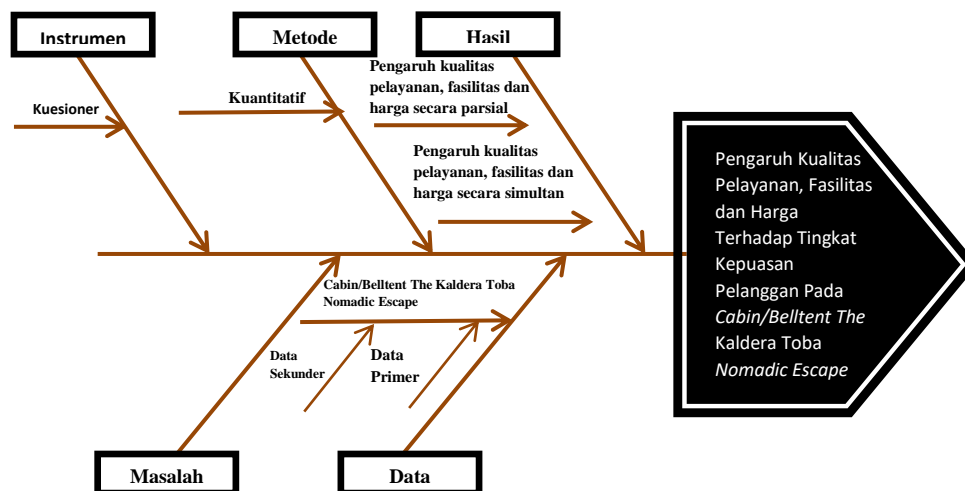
Instrumen

Metode

Hasil

Kuesioner

Kuantitatif

Pengaruh kualitas pelayanan, fasilitas dan harga secara parsial

Pengaruh kualitas pelayanan, fasilitas dan harga secara simultan

Pengaruh Kualitas Pelayanan, Fasilitas dan Harga Terhadap Tingkat Kepuasan Pelanggan Pada *Cabin/Belltent The* Kaldera Toba *Nomadic Escape*

Cabin/Belltent The Kaldera Toba Nomadic Escape

Data Sekunder

Data Primer

Masalah

Data